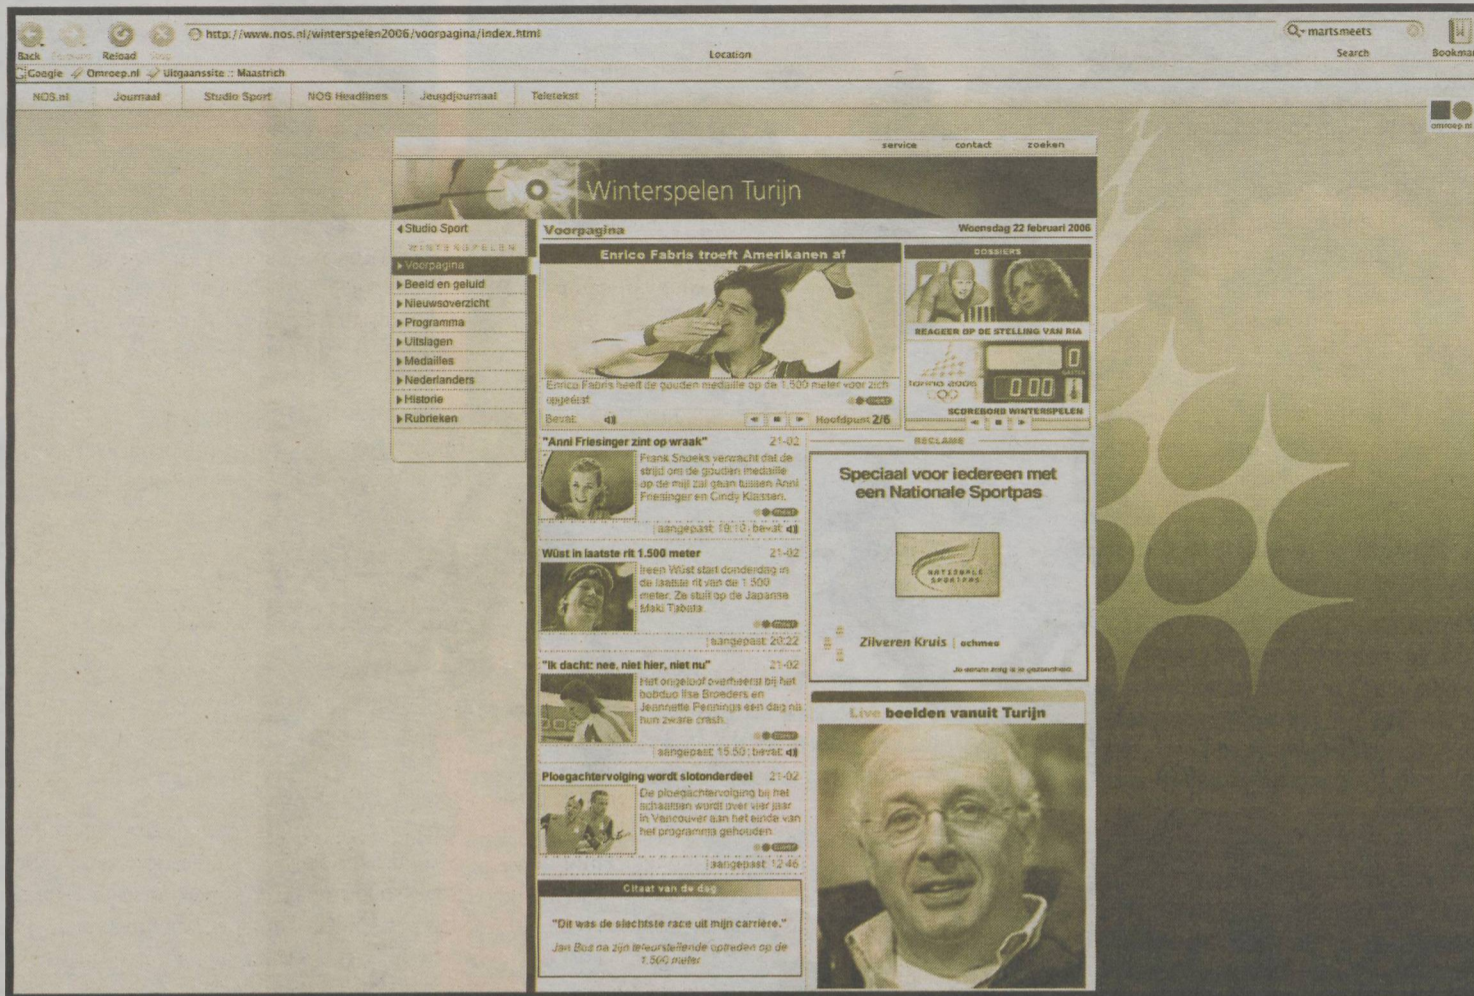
Back Forward Reload Stop http://www.nos.nl/winterspelen2006/voorpagina/index.html Location martsmeets Search Bookmarks

Google Omroep.nl Uitgaanssite :: Maastrich

NOS.nl Journaal Studio Sport NOS Headlines Jeugdjournaal Teletekst

omroep.nl

service contact zoeken

Winterspelen Turijn

◂Studio Sport
WINTERSPELEN
▸Voorpagina
▸Beeld en geluid
▸Nieuwsoverzicht
▸Programma
▸Uitslagen
▸Medailles
▸Nederlanders
▸Historie
▸Rubrieken

Voorpagina

Woensdag 22 februari 2006

Enrico Fabris troeft Amerikanen af

Enrico Fabris heeft de gouden medaille op de 1.500 meter voor zich opgeëist.

meer

Bevat: Hoofdpunt 2/6

DOSSIERS

REAGEER OP DE STELLING VAN RIA

torino 2006

0 0 0 0

SCOREBORD WINTERSPELEN

"Anni Friesinger zint op wraak" 21-02
Frank Snoeks verwacht dat de strijd om de gouden medaille op de mijl zal gaan tussen Anni Friesinger en Cindy Klassen.
meer
aangepast: 19:16 - bevat:

Wüst in laatste rit 1.500 meter 21-02
Ireen Wüst start donderdag in de laatste rit van de 1.500 meter. Ze stuit op de Japanse Maki Tabata.
meer
aangepast: 20:22

"Ik dacht: nee, niet hier, niet nu" 21-02
Het ongeloof overheerst bij het bobduo Ilse Broeders en Jeannette Pennings een dag na hun zware crash.
meer
aangepast: 15:50 - bevat:

Ploegachtervolging wordt slotonderdeel 21-02
De ploegachtervolging bij het schaatsen wordt over vier jaar in Vancouver aan het einde van het programma gehouden.
meer
aangepast: 12:46

Citaat van de dag

"Dit was de slechtste race uit mijn carrière."

Jan Bos na zijn teleurstellende optreden op de 1.500 meter.

RECLAME

Speciaal voor iedereen met een Nationale Sportpas

NATIONALE SPORTPAS

Zilveren Kruis | achmea

Je eerste zorg is je gezondheid.

Live beelden vanuit Turijn